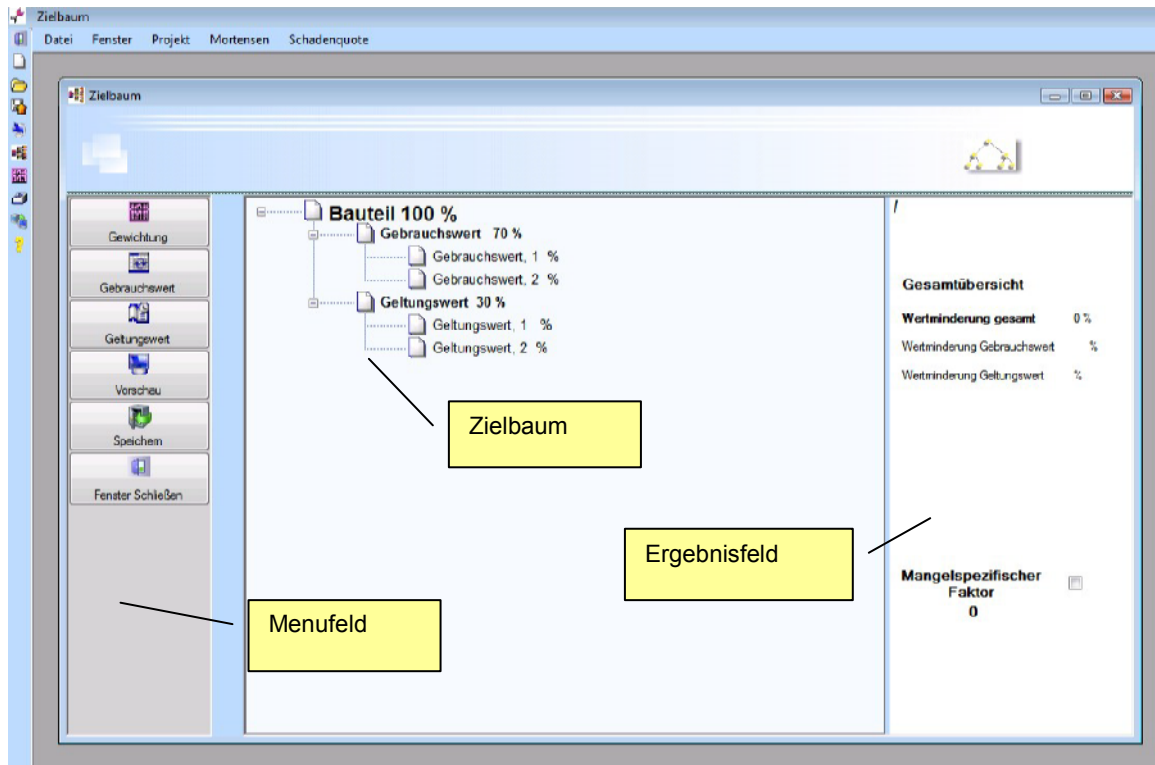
Zielbaum

Datei Fenster Projekt Mortensen Schadenquote

Zielbaum

Gewichtung

Gebrauchswert

Geltungswert

Vorschau

Speichern

Fenster Schließen

Bauteil 100 %

Gebrauchswert 70 %

Gebrauchswert, 1 %

Gebrauchswert, 2 %

Geltungswert 30 %

Geltungswert, 1 %

Geltungswert, 2 %

Zielbaum

Gesamtübersicht

Wertminderung gesamt 0 %

Wertminderung Gebrauchswert %

Wertminderung Geltungswert %

Ergebnisfeld

Mangelspezifischer Faktor
0

Menufeld